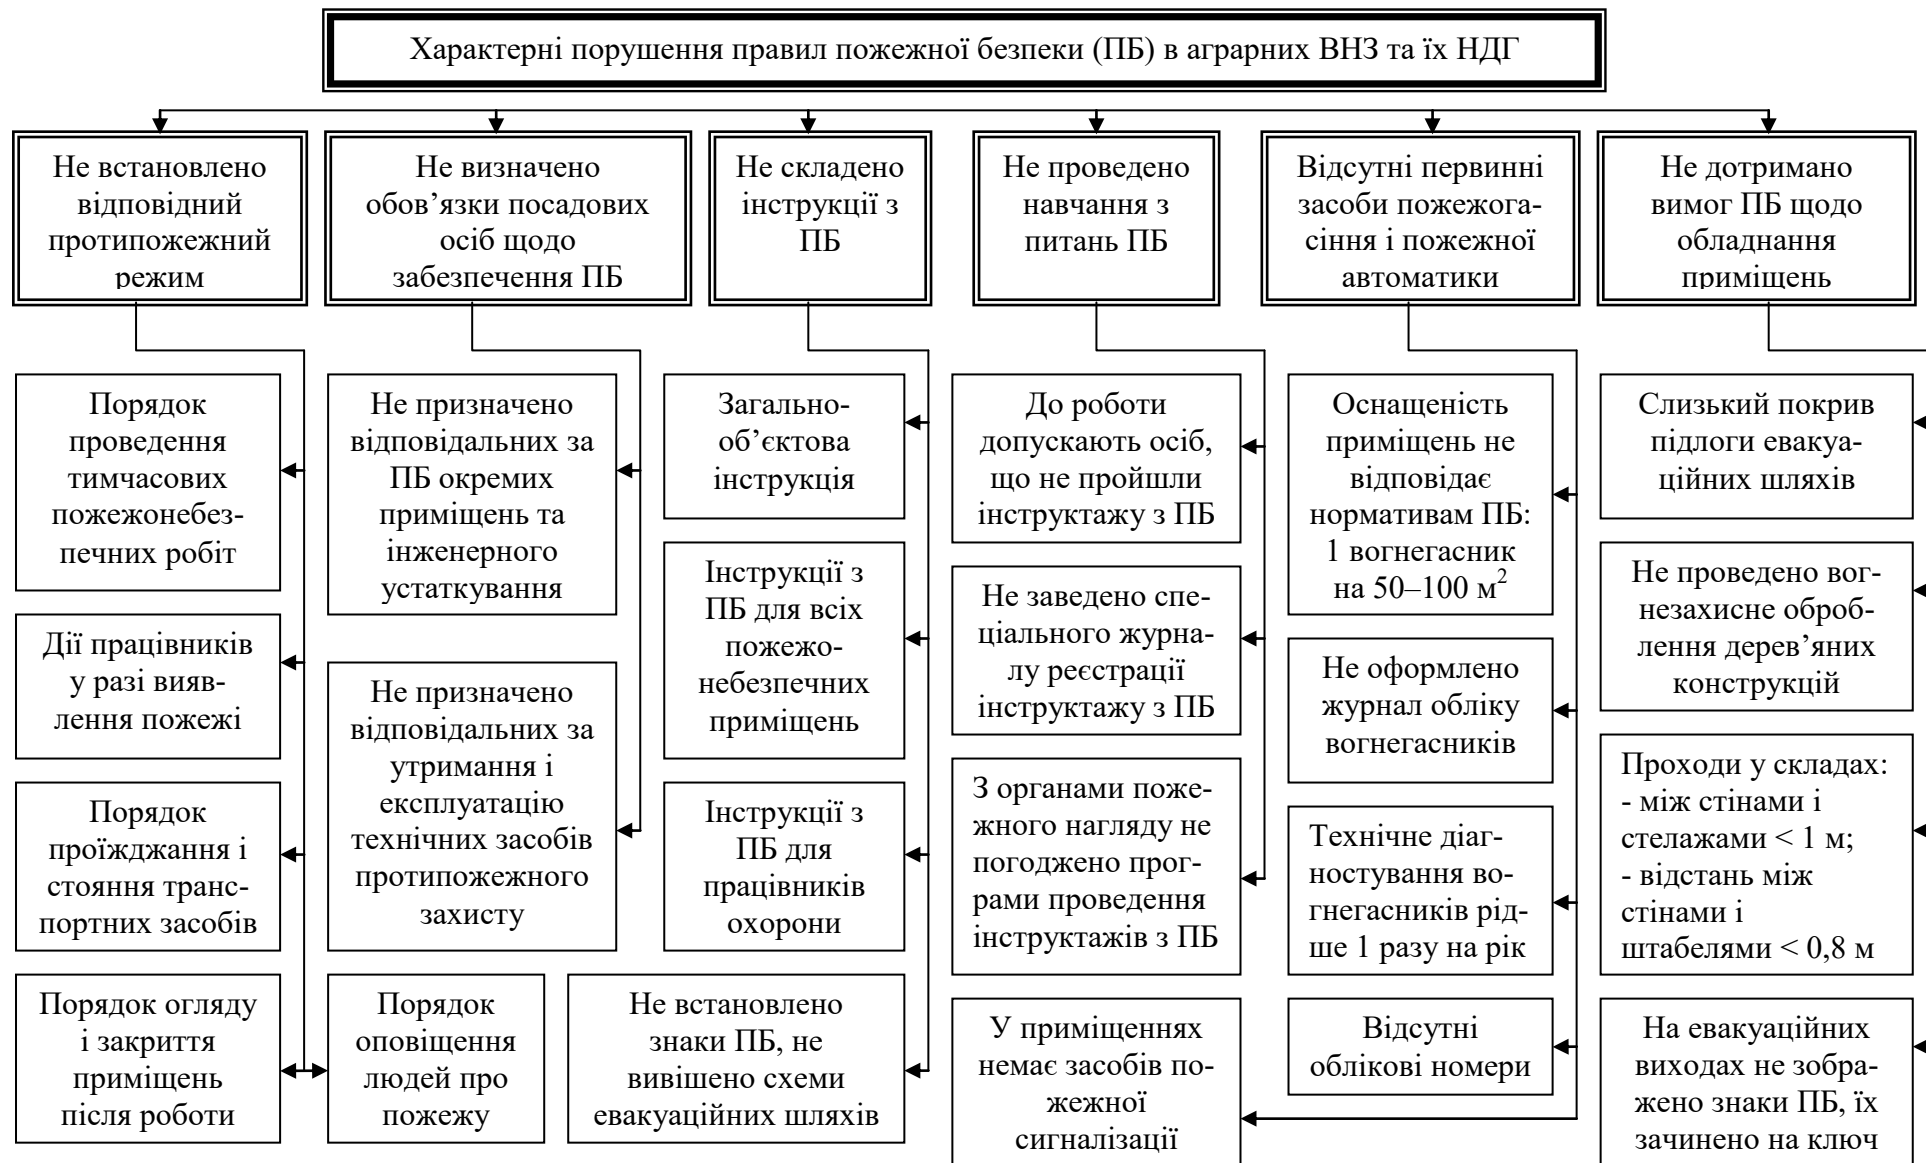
Характерні порушення правил пожежної безпеки (ПБ) в аграрних ВНЗ та їх НДГ

Не встановлено відповідний протипожежний режим

Не визначено обов’язки посадових осіб щодо забезпечення ПБ

Не складено інструкції з ПБ

Не проведено навчання з питань ПБ

Відсутні первинні засоби пожежогасіння і пожежної автоматики

Не дотримано вимог ПБ щодо обладнання приміщень

Порядок проведення тимчасових пожежонебезпечних робіт

Дії працівників у разі виявлення пожежі

Порядок проїжджання і стояння транспортних засобів

Порядок огляду і закриття приміщень після роботи

Не призначено відповідальних за ПБ окремих приміщень та інженерного устаткування

Не призначено відповідальних за утримання і експлуатацію технічних засобів протипожежного захисту

Порядок оповіщення людей про пожежу

Загальнооб’єктова інструкція

Інструкції з ПБ для всіх пожежонебезпечних приміщень

Інструкції з ПБ для працівників охорони

Не встановлено знаки ПБ, не вивішено схеми евакуаційних шляхів

До роботи допускають осіб, що не пройшли інструктажу з ПБ

Не заведено спеціального журналу реєстрації інструктажу з ПБ

З органами пожежного нагляду не погоджено програми проведення інструктажів з ПБ

У приміщеннях немає засобів пожежної сигналізації

Оснащеність приміщень не відповідає нормативам ПБ: 1 вогнегасник на 50–100 м$^2$

Не оформлено журнал обліку вогнегасників

Технічне діагностування вогнегасників рідше 1 разу на рік

Відсутні облікові номери

Слизький покрив підлоги евакуаційних шляхів

Не проведено вогнезахисне оброблення дерев’яних конструкцій

Проходи у складах:
- між стінами і стелажами < 1 м;
- відстань між стінами і штабелями < 0,8 м

На евакуаційних виходах не зображено знаки ПБ, їх зачинено на ключ